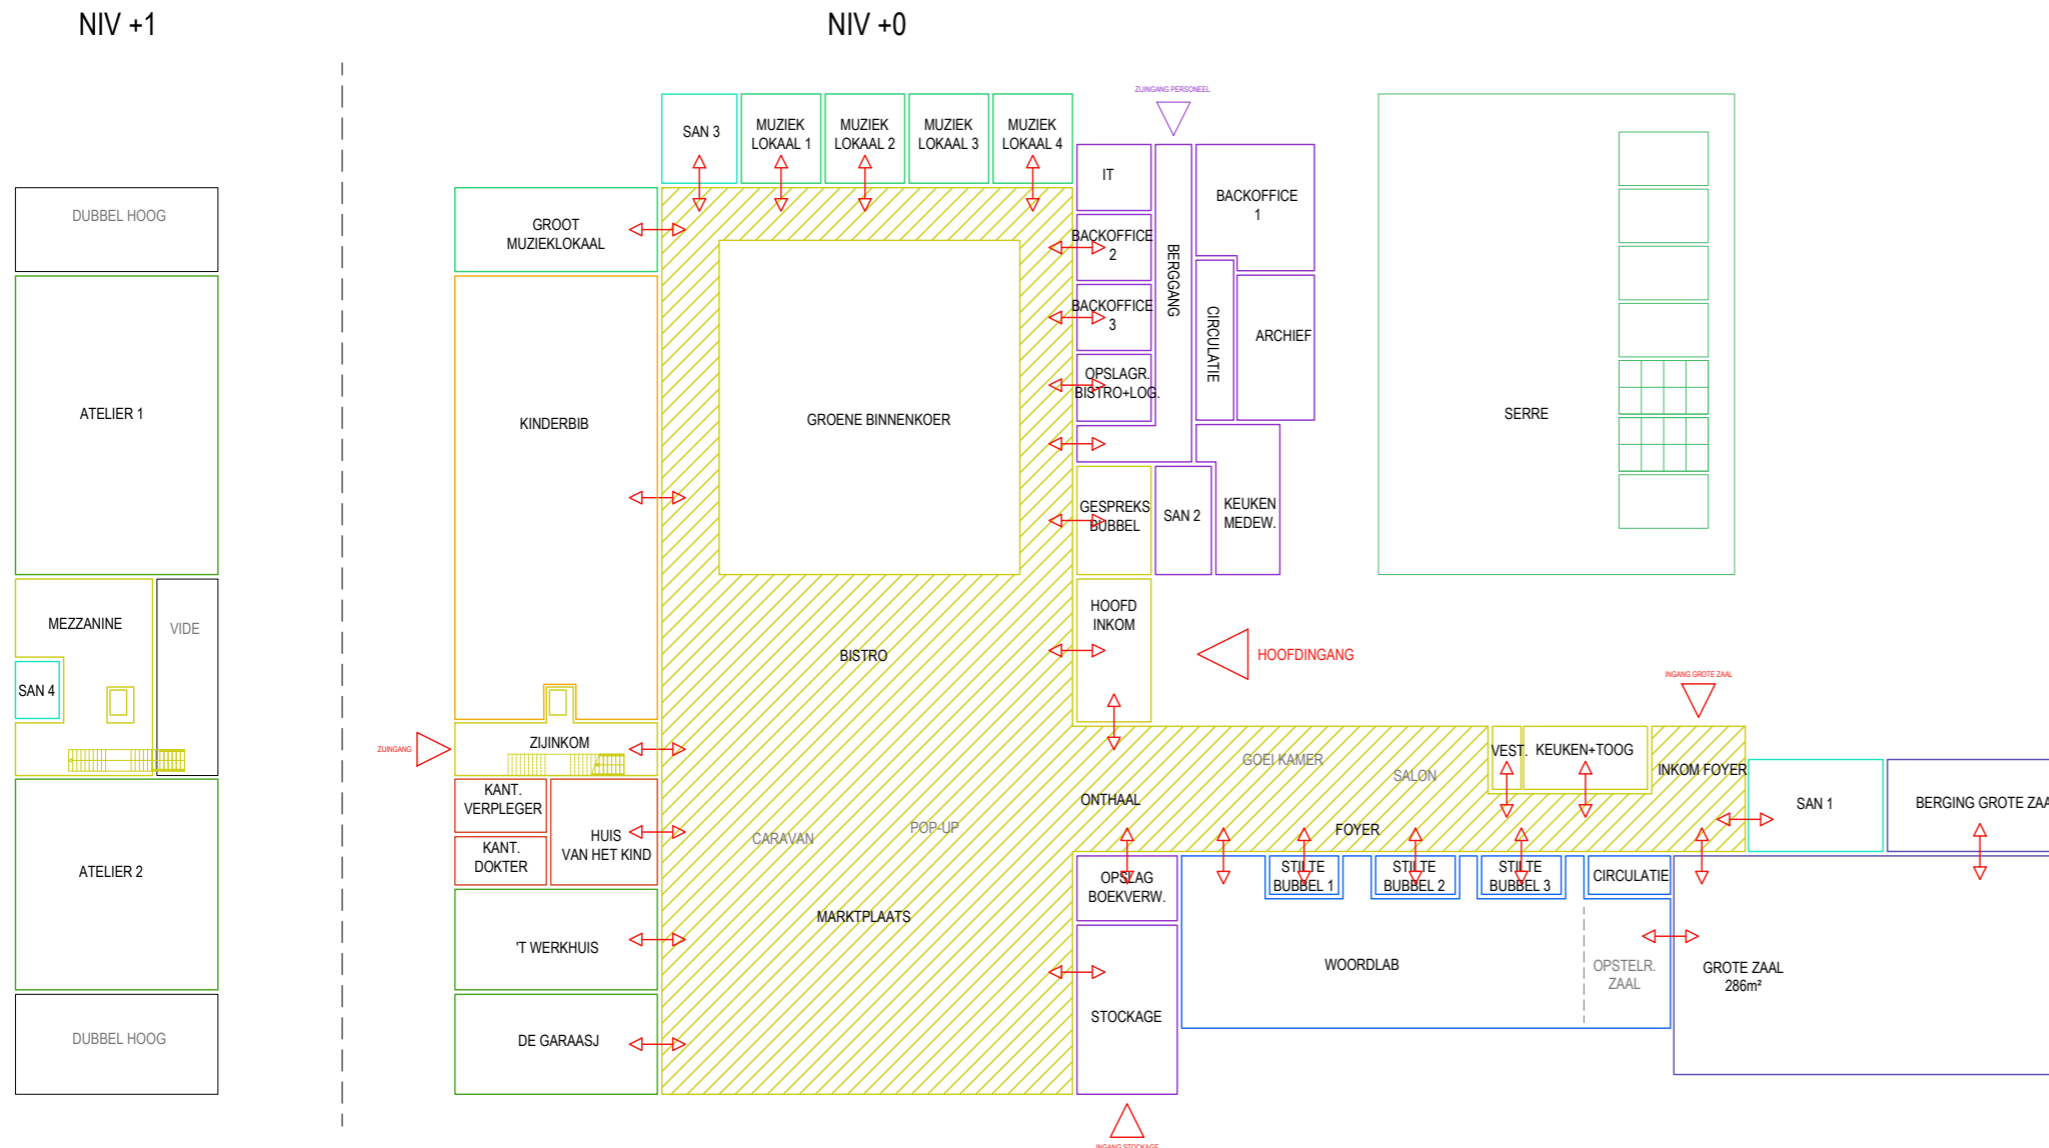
NIV +1

NIV +0

DUBBEL HOOG

ATELIER 1

MEZZANINE

VIDE

SAN 4

ATELIER 2

DUBBEL HOOG

ZIJINGANG

SAN 3

MUZIEK LOKAAL 1

MUZIEK LOKAAL 2

MUZIEK LOKAAL 3

MUZIEK LOKAAL 4

ZIJINGANG PERSONEEL

GROOT MUZIEKLOKAAL

KINDERBIB

ZIJINKOM

KANT. VERPLEGER

KANT. DOKTER

HUIS VAN HET KIND

'T WERKHUIS

DE GARAASJ

GROENE BINNENKOER

BISTRO

CARAVAN

POP-UP

MARKTPLAATS

IT

BACKOFFICE 2

BACKOFFICE 3

OPSLAGR. BISTRO+LOG.

BERGGANG

BACKOFFICE 1

CIRCULATIE

ARCHIEF

GESPREKS BUBBEL

SAN 2

KEUKEN MEDEW.

HOOFD INKOM

HOOFDINGANG

SERRE

INGANG GROTE ZAAL

GOEI KAMER

SALON

VEST.

KEUKEN+TOOG

INKOM FOYER

ONTHAAL

FOYER

SAN 1

BERGING GROTE ZAA

OPSLAG BOEKVERW.

STILTE BUBBEL 1

STILTE BUBBEL 2

STILTE BUBBEL 3

CIRCULATIE

WOORDLAB

OPSTELR. ZAAL

GROTE ZAAL 286m²

STOCKAGE

INGANG STOCKAGE